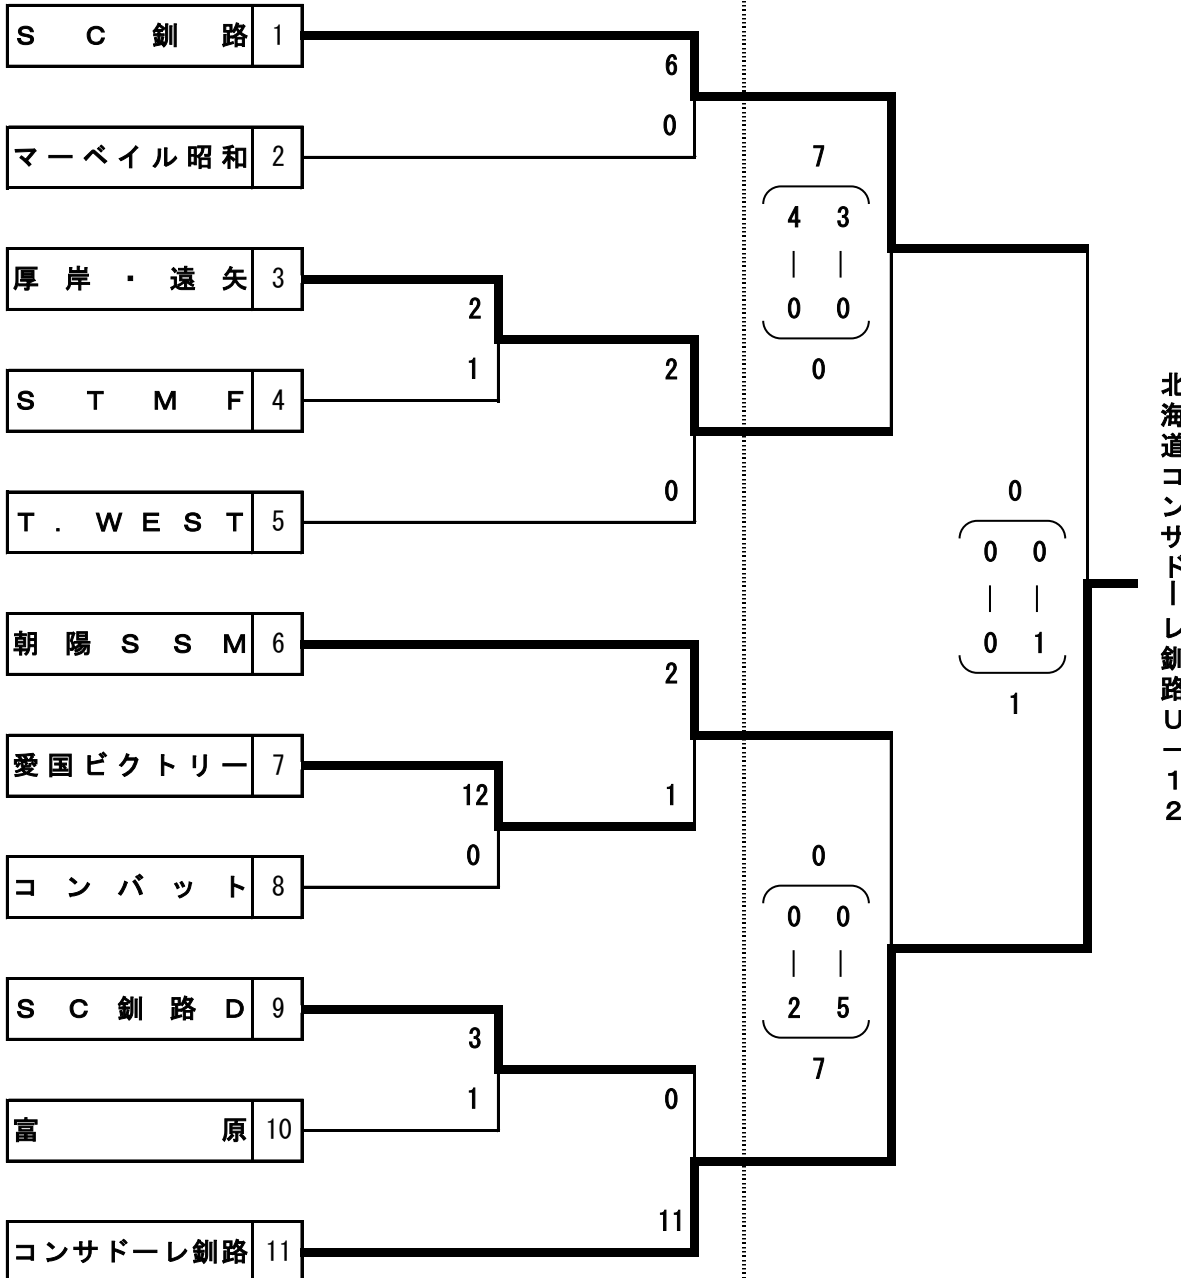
| | |
|---|---|
| S C 釧 路 | 1 |
| マーベイル昭和 | 2 |
| 厚 岸 ・ 遠 矢 | 3 |
| S T M F | 4 |
| T . W E S T | 5 |
| 朝 陽 S S M | 6 |
| 愛国ビクトリー | 7 |
| コ ン バ ッ ト | 8 |
| S C 釧 路 D | 9 |
| 富 原 | 10 |
| コンサドーレ釧路 | 11 |

6
0
2
1
2
0
7
4 3
| |
0 0
0
2
12
1
0
3
1
0
11
0
0 0
| |
2 5
7
0
0 0
| |
0 1
1

北海道コンサドーレ釧路U－12